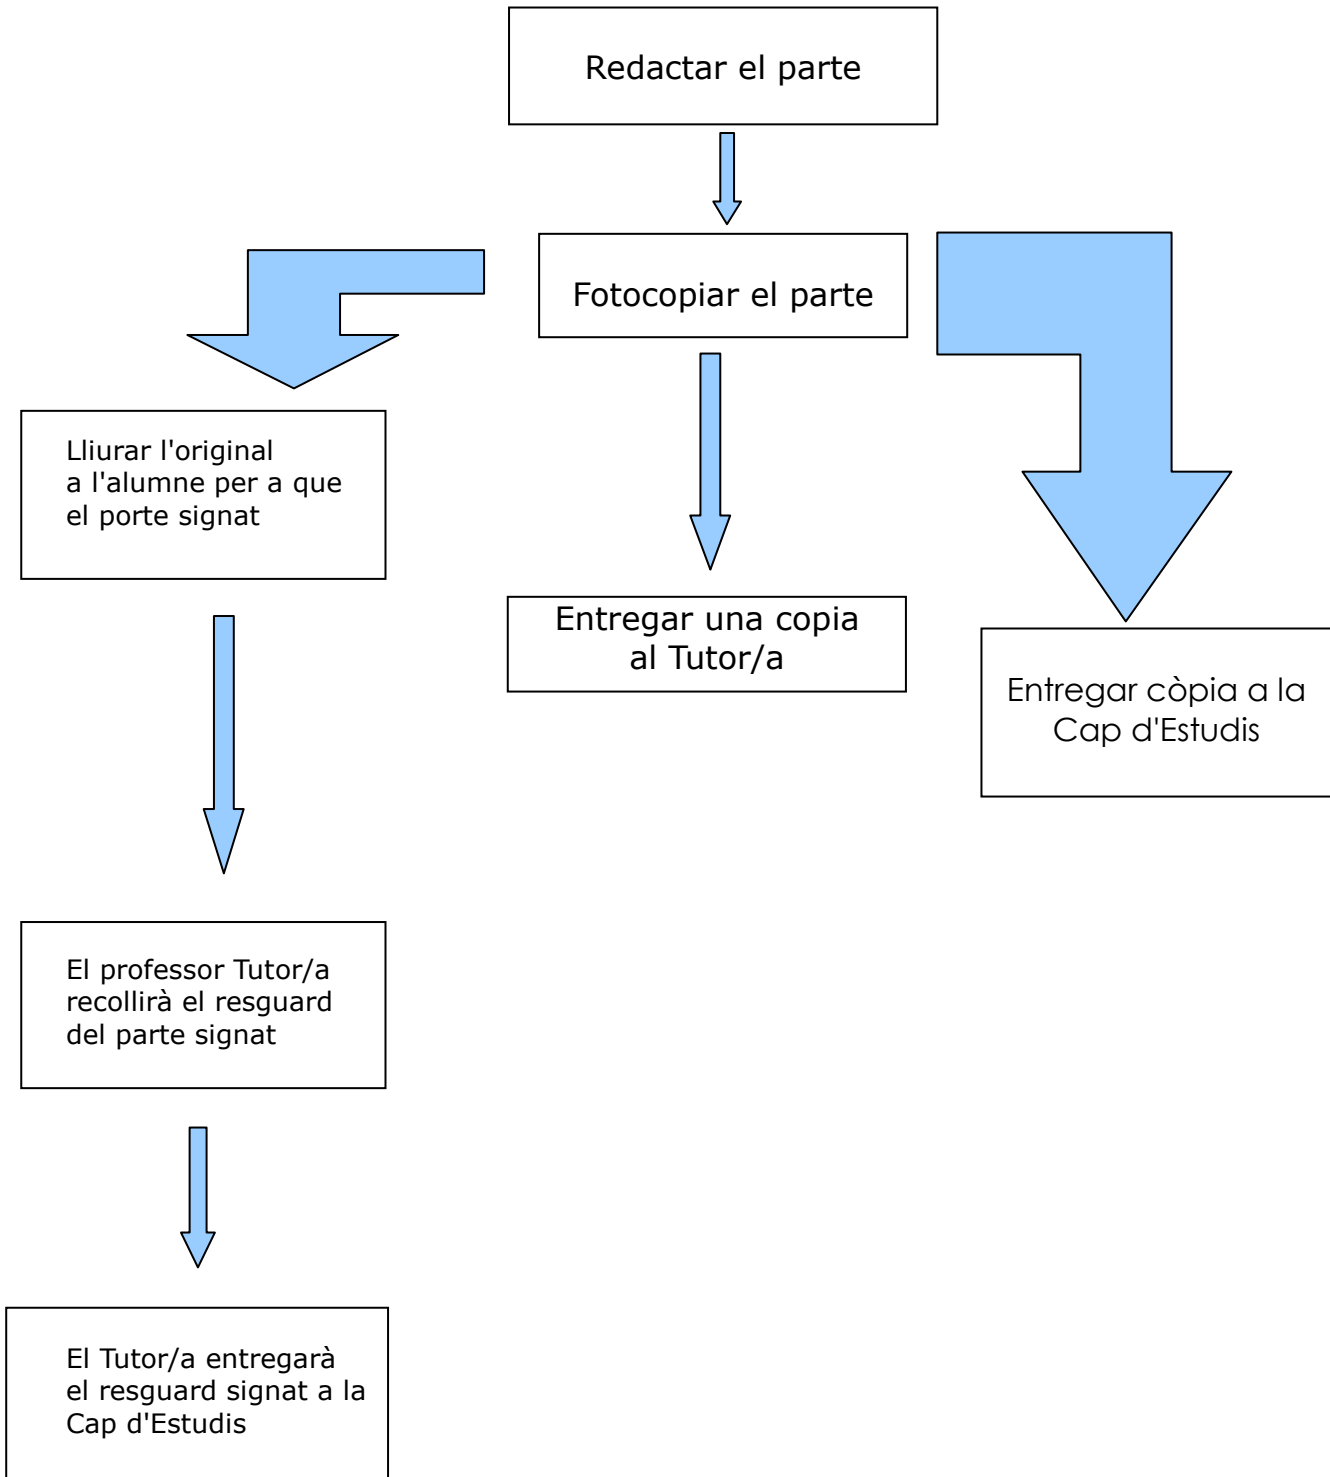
Redactar el parte

Fotocopiar el parte

Lliurar l'original a l'alumne per a que el porte signat

Entregar una copia al Tutor/a

Entregar còpia a la Cap d'Estudis

El professor Tutor/a recollirà el resguard del parte signat

El Tutor/a entregarà el resguard signat a la Cap d'Estudis